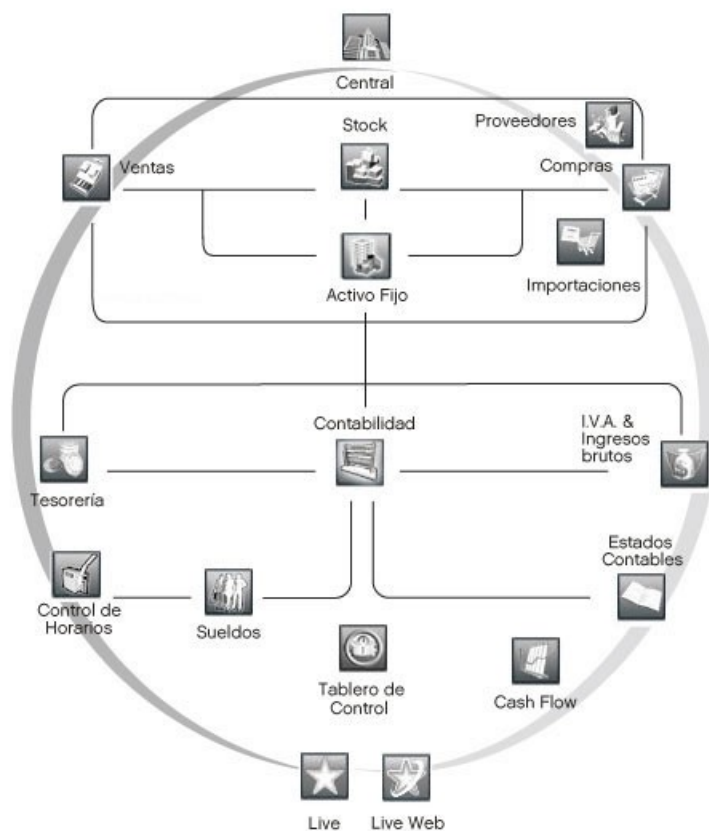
Central

Stock

Proveedores

Ventas

Compras

Activo Fijo

Importaciones

Contabilidad

I.V.A. & Ingresos brutos

Tesorería

Estados Contables

Control de Horarios

Sueldos

Tablero de Control

Cash Flow

Live

Live Web